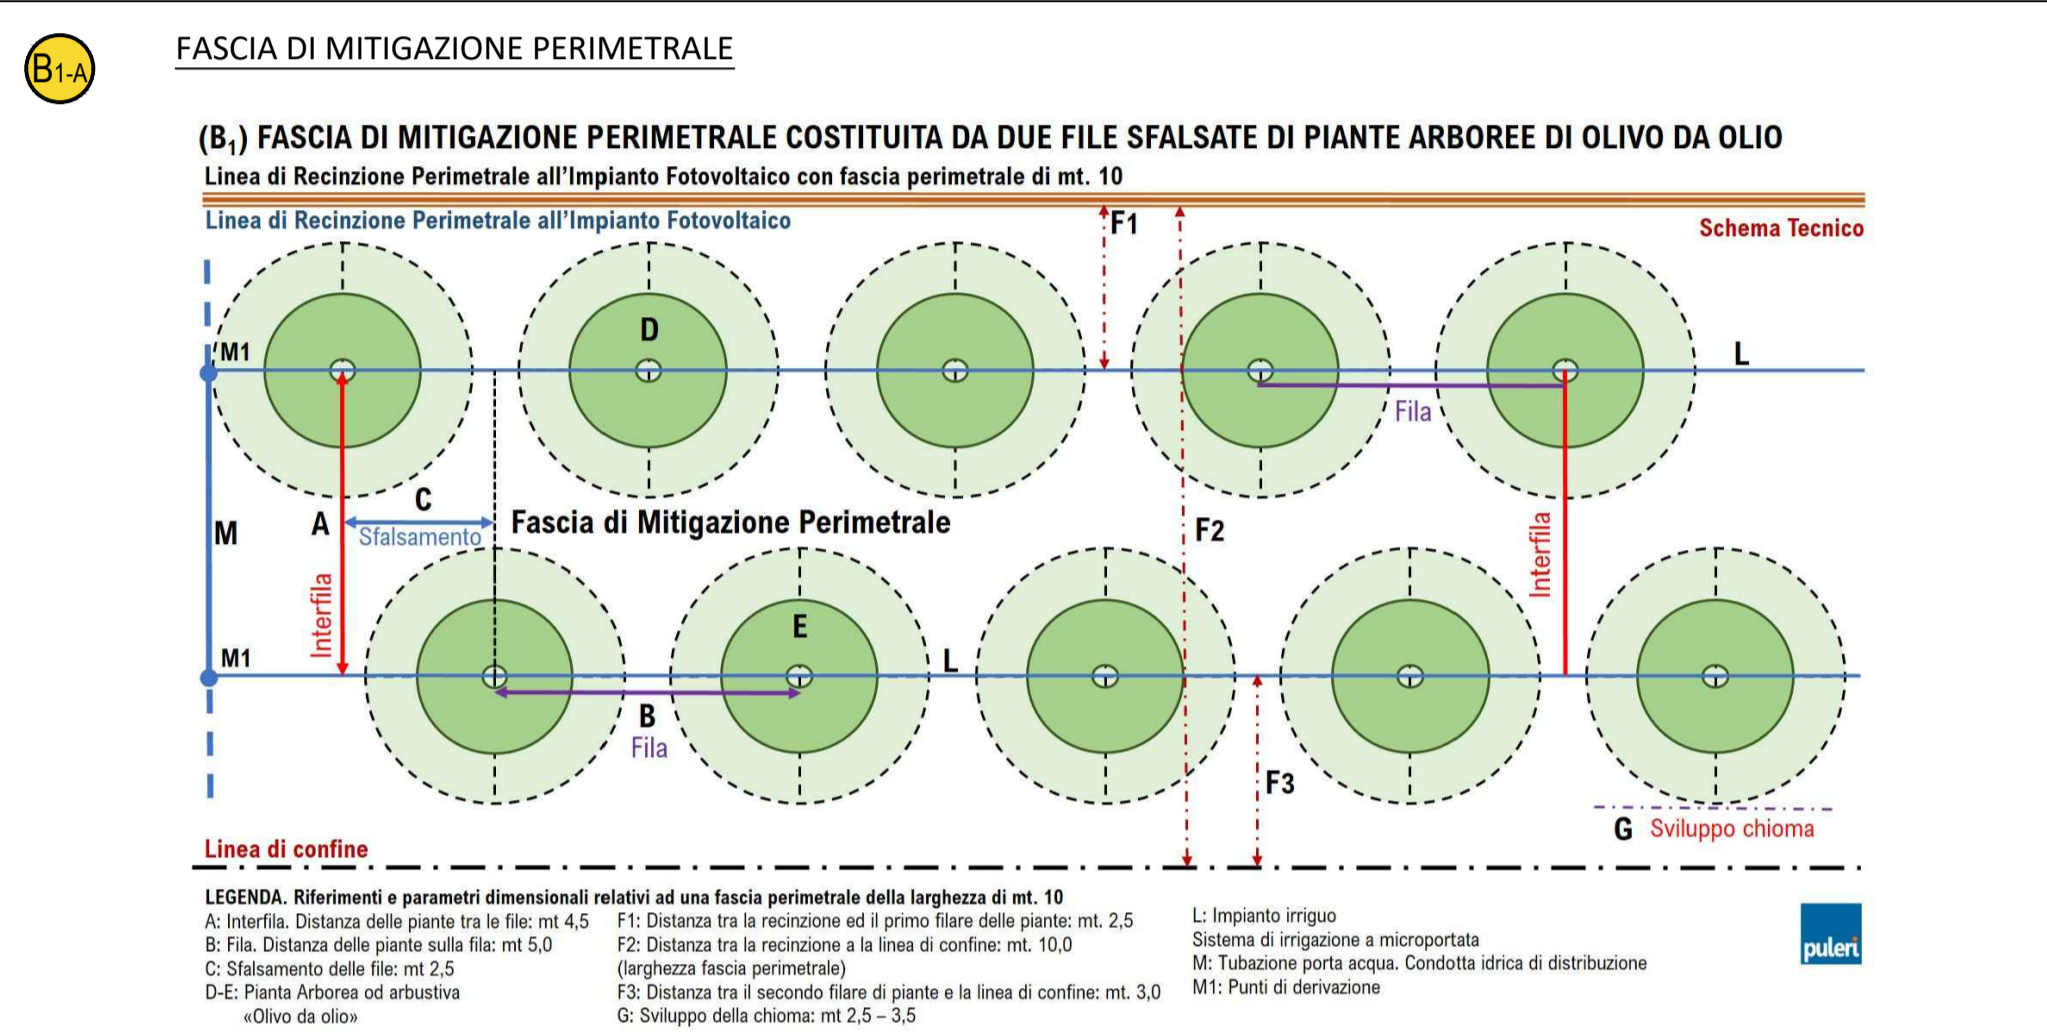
B1-A

FASCIA DI MITIGAZIONE PERIMETRALE

($B_1$) FASCIA DI MITIGAZIONE PERIMETRALE COSTITUITA DA DUE FILE SFALSATE DI PIANTE ARBOREE DI OLIVO DA OLIO

Linea di Recinzione Perimetrale all'Impianto Fotovoltaico con fascia perimetrale di mt. 10

Linea di Recinzione Perimetrale all'Impianto Fotovoltaico

F1

Schema Tecnico

M1

D

L

Fila

C

A

Sfalsamento

Fascia di Mitigazione Perimetrale

F2

M

Interfila

Interfila

M1

E

L

B

Fila

F3

G Sviluppo chioma

Linea di confine

LEGENDA. Riferimenti e parametri dimensionali relativi ad una fascia perimetrale della larghezza di mt. 10

A: Interfila. Distanza delle piante tra le file: mt 4,5
B: Fila. Distanza delle piante sulla fila: mt 5,0
C: Sfalsamento delle file: mt 2,5
D-E: Pianta Arborea od arbustiva «Olivo da olio»

F1: Distanza tra la recinzione ed il primo filare delle piante: mt. 2,5
F2: Distanza tra la recinzione a la linea di confine: mt. 10,0 (larghezza fascia perimetrale)
F3: Distanza tra il secondo filare di piante e la linea di confine: mt. 3,0
G: Sviluppo della chioma: mt 2,5 – 3,5

L: Impianto irriguo
Sistema di irrigazione a microportata
M: Tubazione porta acqua. Condotta idrica di distribuzione
M1: Punti di derivazione

puleri